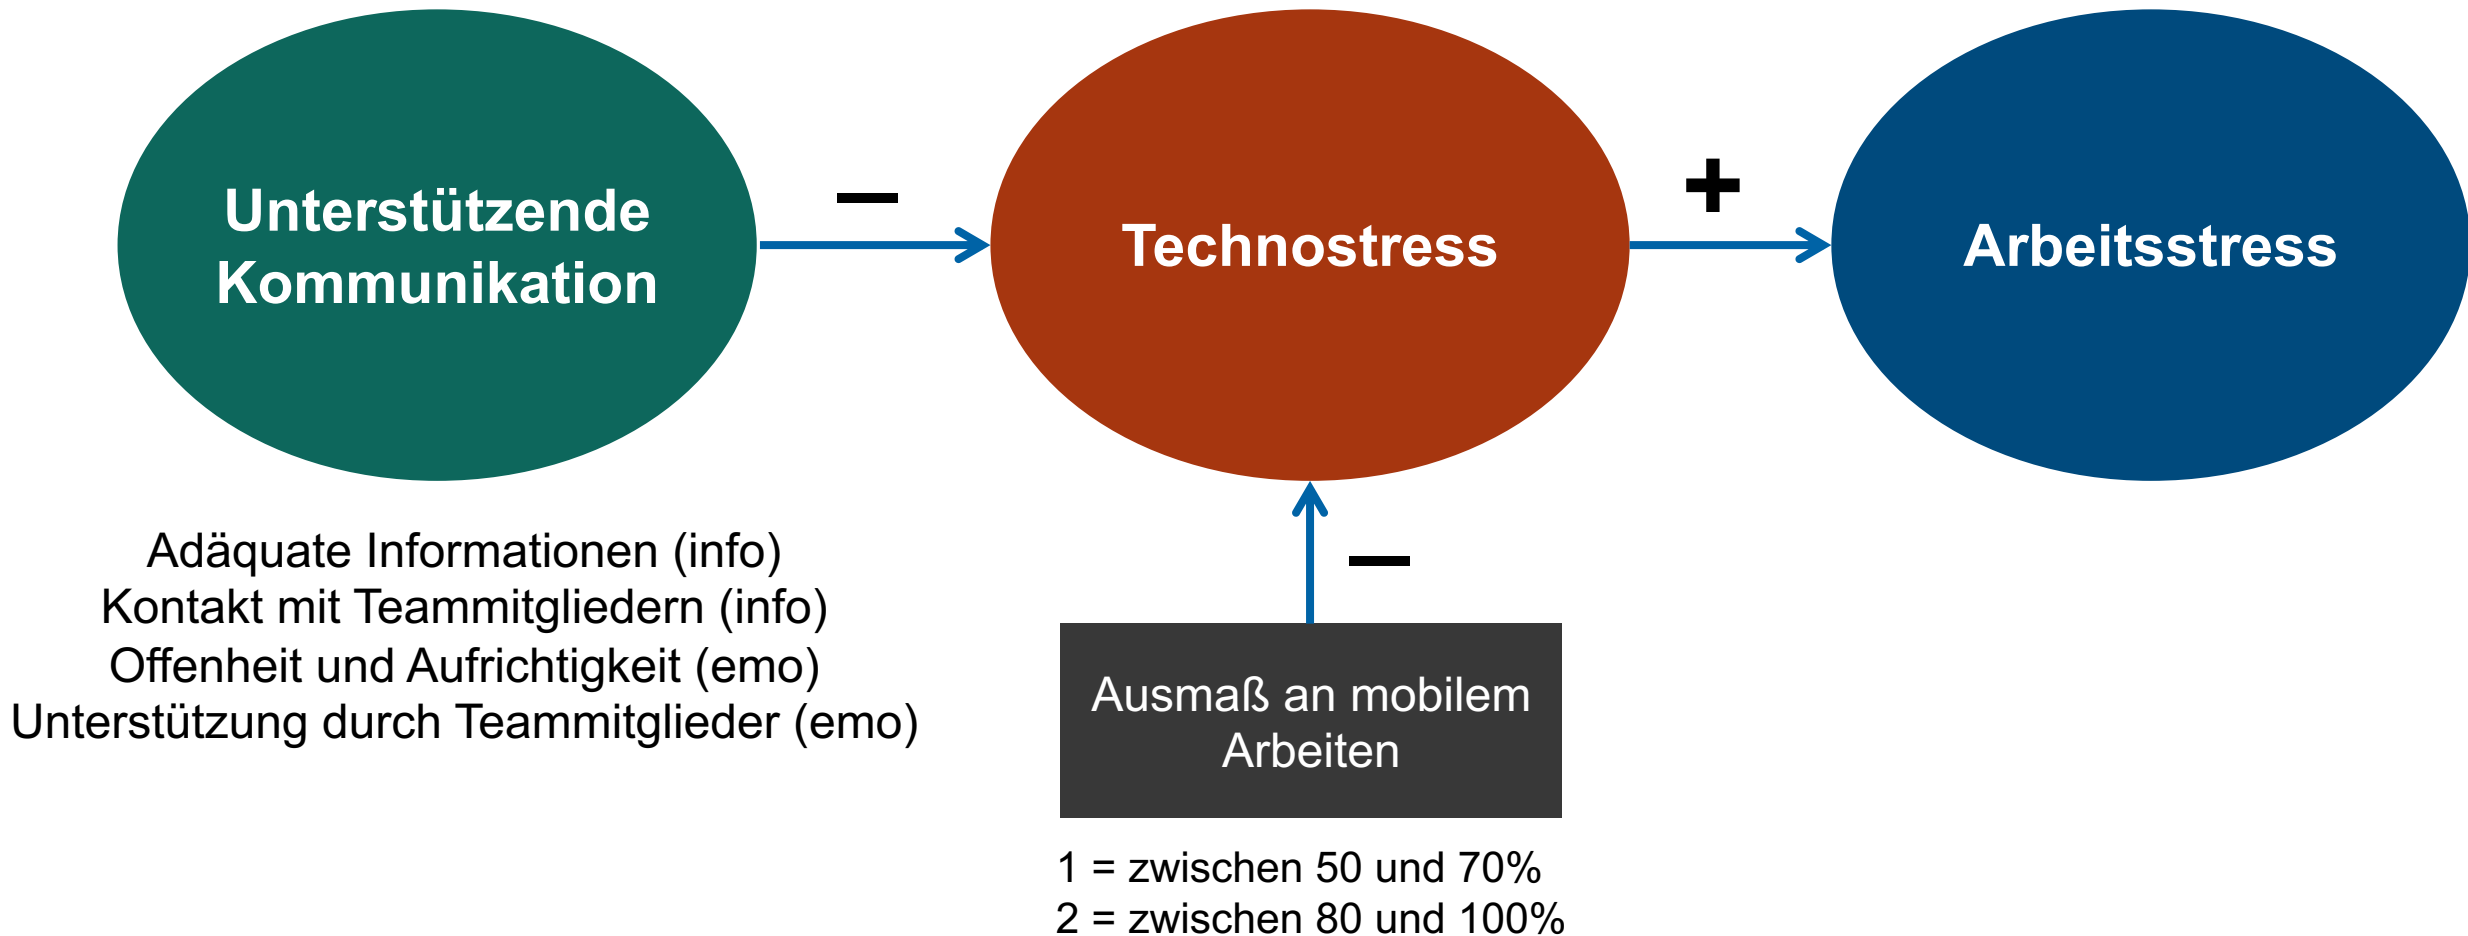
Unterstützende Kommunikation

–

Technostress

+

Arbeitsstress

Adäquate Informationen (info)
Kontakt mit Teammitgliedern (info)
Offenheit und Aufrichtigkeit (emo)
Unterstützung durch Teammitglieder (emo)

–

Ausmaß an mobilem Arbeiten

1 = zwischen 50 und 70%
2 = zwischen 80 und 100%